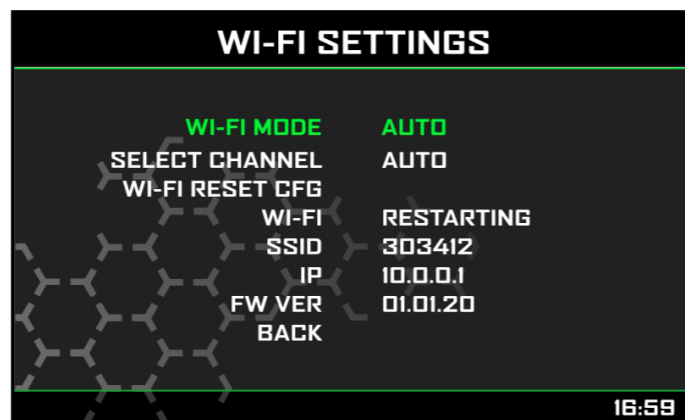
WI-FI SETTINGS

| | |
|---|---|
| WI-FI MODE | AUTO |
| SELECT CHANNEL | AUTO |
| WI-FI RESET CFG | |
| WI-FI | RESTARTING |
| SSID | 303412 |
| IP | 10.0.0.1 |
| FW VER | 01.01.20 |
| BACK | |

16:59